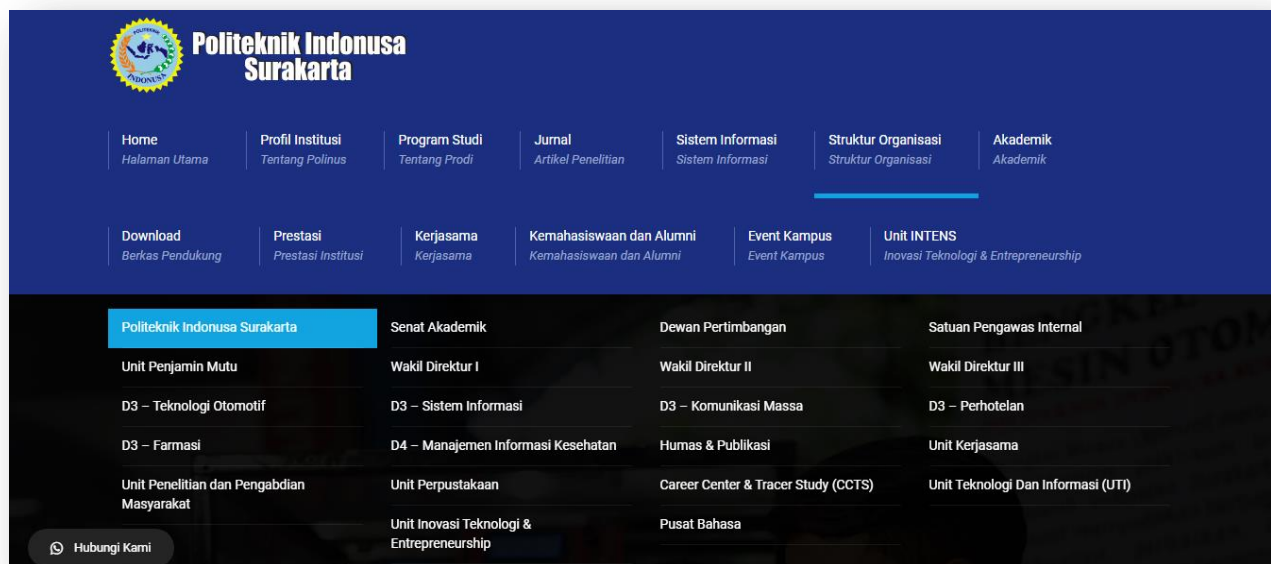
POLITEKNIK INDONUSA

Politeknik Indonusa Surakarta

Home
Halaman Utama

Profil Institusi
Tentang Polinus

Program Studi
Tentang Prodi

Jurnal
Artikel Penelitian

Sistem Informasi
Sistem Informasi

Struktur Organisasi
Struktur Organisasi

Akademik
Akademik

Download
Berkas Pendukung

Prestasi
Prestasi Institusi

Kerjasama
Kerjasama

Kemahasiswaan dan Alumni
Kemahasiswaan dan Alumni

Event Kampus
Event Kampus

Unit INTENS
Inovasi Teknologi & Entrepreneurship

Politeknik Indonusa Surakarta
Unit Penjamin Mutu
D3 – Teknologi Otomotif
D3 – Farmasi
Unit Penelitian dan Pengabdian Masyarakat

Senat Akademik
Wakil Direktur I
D3 – Sistem Informasi
D4 – Manajemen Informasi Kesehatan
Unit Perpustakaan
Unit Inovasi Teknologi & Entrepreneurship

Dewan Pertimbangan
Wakil Direktur II
D3 – Komunikasi Massa
Humas & Publikasi
Career Center & Tracer Study (CCTS)
Pusat Bahasa

Satuan Pengawas Internal
Wakil Direktur III
D3 – Perhotelan
Unit Kerjasama
Unit Teknologi Dan Informasi (UTI)

Hubungi Kami